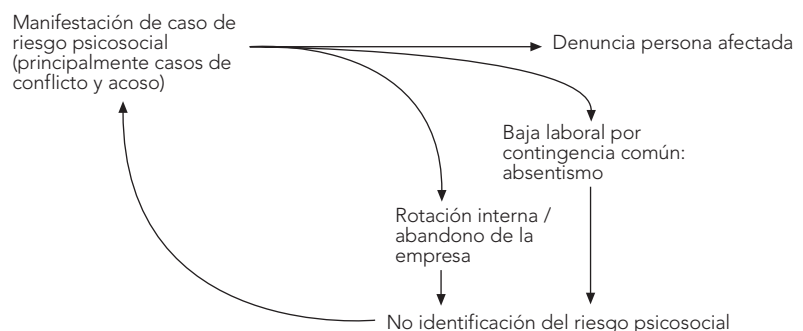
Manifestación de caso de riesgo psicosocial (principalmente casos de conflicto y acoso)

Denuncia persona afectada

Baja laboral por contingencia común: absentismo

Rotación interna / abandono de la empresa

No identificación del riesgo psicosocial